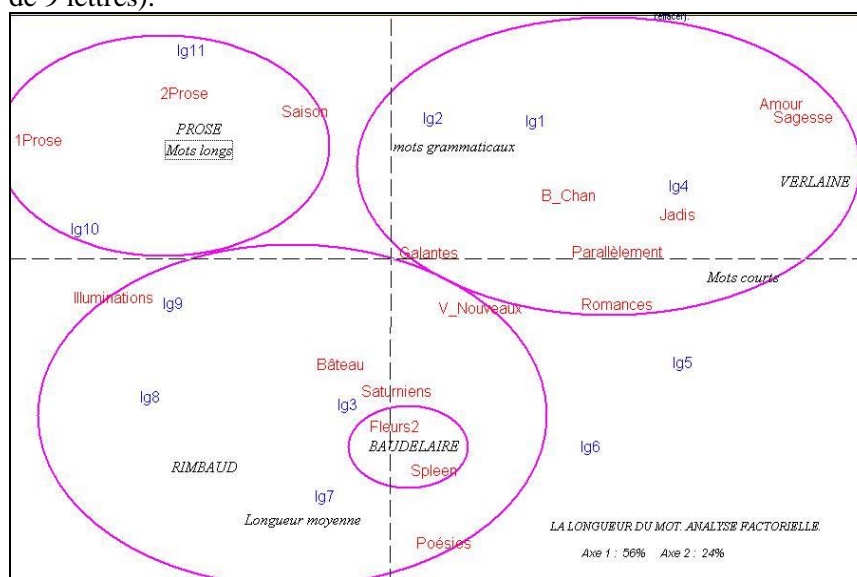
de 9 lettres).

(effacer).

lg11
2Prose
Saison
PROSE
Mots longs
1Prose
lg10

lg2
lg1
Amour
Sagesse
mots grammaticaux
B_Chan
lg4
VERLAINE
Jadis

Galantes
Parallèlement
Mots courts
Illuminations
lg9
V_Nouveaux
Romances

lg5
Bâteau
Saturniens
lg8
lg3
Fleurs2
BAUDELAIRE
lg6
Spleen
RIMBAUD
lg7
Longueur moyenne
LA LONGUEUR DU MOT. ANALYSE FACTORIELLE.
Axe 1 : 56%   Axe 2 : 24%
Poésies